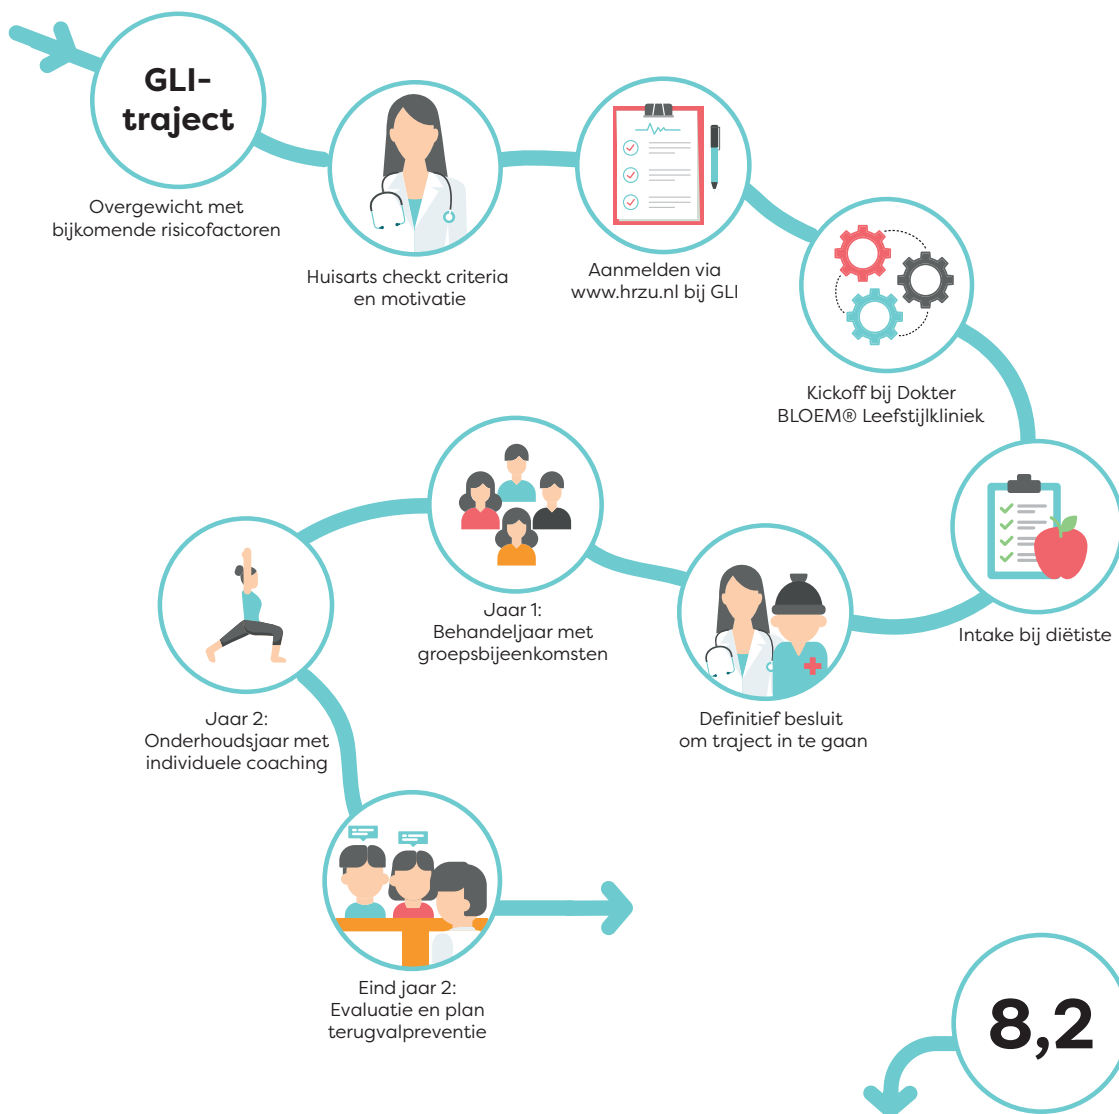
GLI-traject

Overgewicht met bijkomende risicofactoren

Huisarts checkt criteria en motivatie

Aanmelden via www.hrzu.nl bij GLI

Kickoff bij Dokter BLOEM® Leefstijlkliniek

Intake bij diëtiste

Definitief besluit om traject in te gaan

Jaar 1: Behandeljaar met groepsbijeenkomsten

Jaar 2: Onderhoudsjaar met individuele coaching

Eind jaar 2: Evaluatie en plan terugvalpreventie

8,2